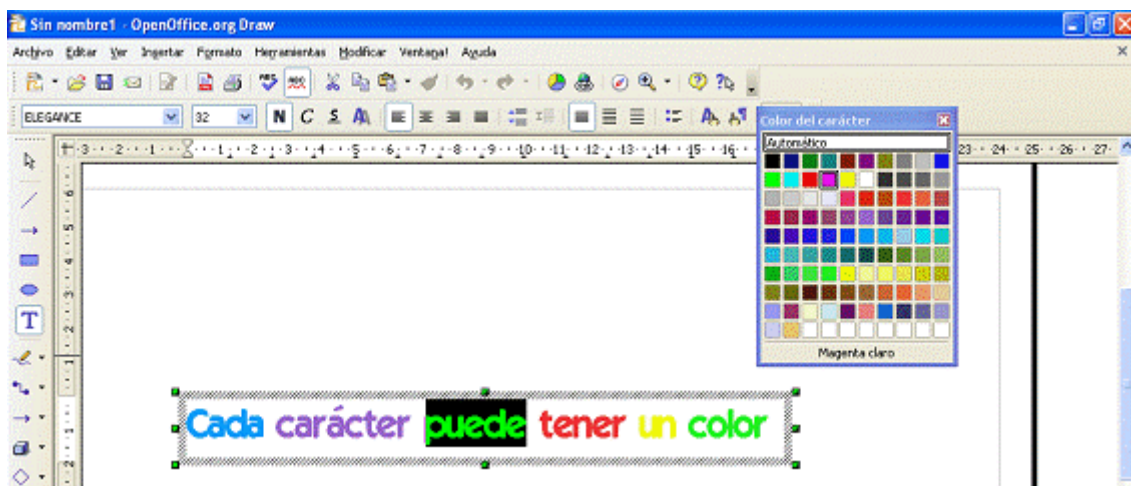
Sin nombre1 - OpenOffice.org Draw

Archivo Editar Ver Insertar Formato Herramientas Modificar Ventana Ayuda

ELEGANCE 32 N C S

Color del carácter

Automático

Magenta claro

Cada carácter puede tener un color